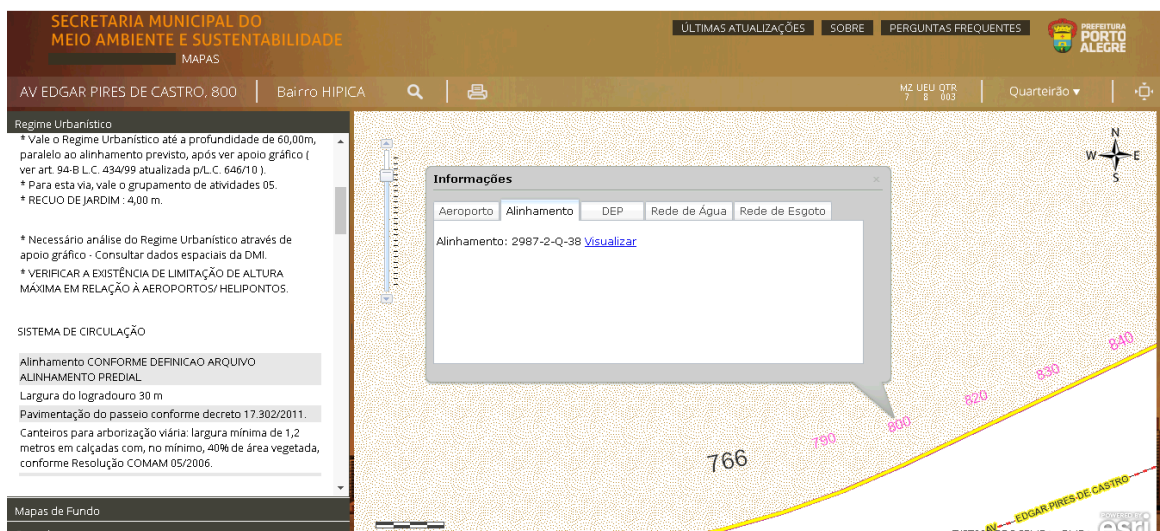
SECRETARIA MUNICIPAL DO MEIO AMBIENTE E SUSTENTABILIDADE
MAPAS

ÚLTIMAS ATUALIZAÇÕES SOBRE PERGUNTAS FREQUENTES

PREFEITURA PORTO ALEGRE

AV EDGAR PIRES DE CASTRO, 800 | Bairro HIPICA

MZ UEU QTR
7 8 003

Quarteirão ▾

Regime Urbanístico

* Vale o Regime Urbanístico até a profundidade de 60,00m, paralelo ao alinhamento previsto, após ver apoio gráfico ( ver art. 94-B L.C. 434/99 atualizada p/L.C. 646/10 ).
* Para esta via, vale o grupamento de atividades 05.
* RECUO DE JARDIM : 4,00 m.

* Necessário análise do Regime Urbanístico através de apoio gráfico - Consultar dados espaciais da DMI.
* VERIFICAR A EXISTÊNCIA DE LIMITAÇÃO DE ALTURA MÁXIMA EM RELAÇÃO À AEROPORTOS/ HELIPONTOS.

SISTEMA DE CIRCULAÇÃO

Alinhamento CONFORME DEFINICAO ARQUIVO ALINHAMENTO PREDIAL

Largura do logradouro 30 m

Pavimentação do passeio conforme decreto 17.302/2011.

Canteiros para arborização viária: largura mínima de 1,2 metros em calçadas com, no mínimo, 40% de área vegetada, conforme Resolução COMAM 05/2006.

Mapas de Fundo

Informações

Aeroporto | Alinhamento | DEP | Rede de Água | Rede de Esgoto

Alinhamento: 2987-2-Q-38 Visualizar

N
W E
S

840
830
820
800
790
766
AV EDGAR PIRES DE CASTRO
esri